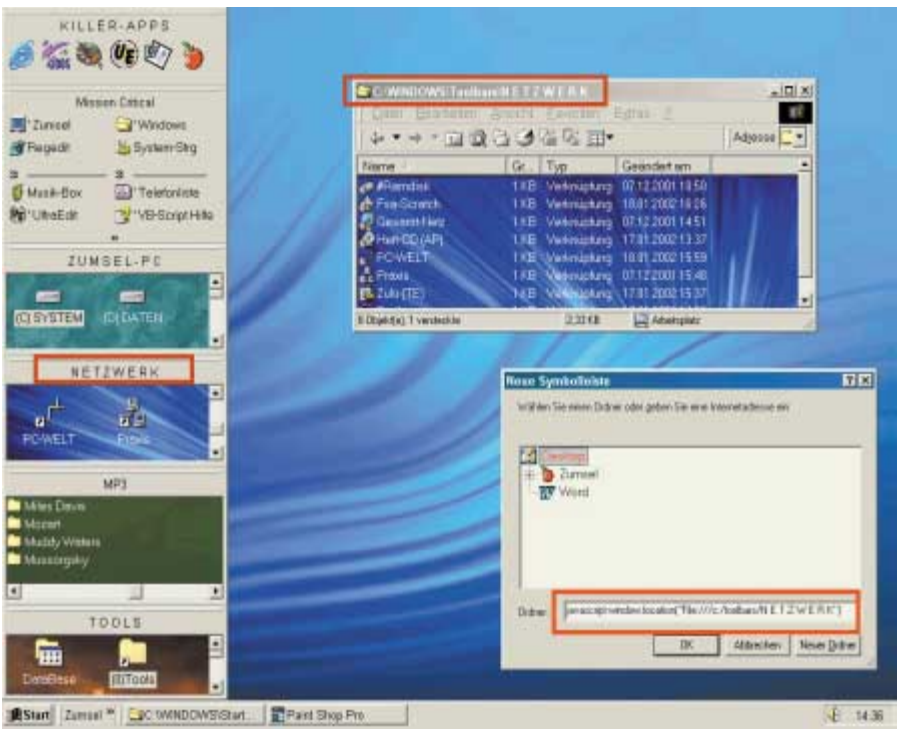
KILLER-APPS

Mission Critical

Zumsel
Windows
Regedit
System-Strg
Musik-Box
Telefonliste
UltraEdit
VB-Script Hilfe

ZUMSEL-PC

(C) SYSTEM
(D) DATEN

NETZWERK

PC-WELT
Praxis

MP3

Miles Davis
Mozart
Muddy Waters
Mussorgsky

TOOLS

DataBase
(E)Tools

C:\WINDOWS\Toolbars\N E T Z W E R K

Datei Bearbeiten Ansicht Favoriten Extras ?

Adresse

| Name | Gr. | Typ | Geändert am |
|---|---|---|---|
| #Ramdisk | 1 KB | Verknüpfung | 07.12.2001 18:50 |
| Fire-Scratch | 1 KB | Verknüpfung | 18.01.2002 16:26 |
| Gesamt-Netz | 1 KB | Verknüpfung | 07.12.2001 14:51 |
| Heft-CD (AP) | 1 KB | Verknüpfung | 17.01.2002 13:37 |
| PC-WELT | 1 KB | Verknüpfung | 18.01.2002 15:59 |
| Praxis | 1 KB | Verknüpfung | 07.12.2001 15:48 |
| Zulu (TE) | 1 KB | Verknüpfung | 17.01.2002 15:37 |

8 Objekt(e), 1 versteckte    2,33 KB    Arbeitsplatz

Neue Symbolleiste

Wählen Sie einen Ordner oder geben Sie eine Internetadresse ein

Desktop
Zumsel
Wizard

Ordner: javascript:window.location("file:///c:/toolbars/N E T Z W E R K")

OK    Abbrechen    Neuer Ordner

Start    Zumsel    C:\WINDOWS\Start...    Paint Shop Pro    14:36